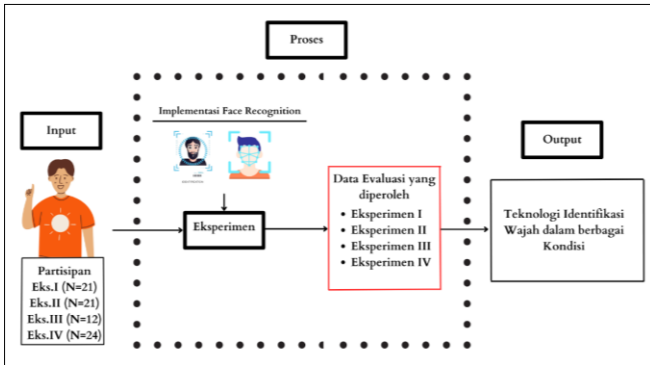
Proses

Input

Implementasi Face Recognition

Output

Data Evaluasi yang diperoleh
- Eksperimen I
- Eksperimen II
- Eksperimen III
- Eksperimen IV

Eksperimen

Teknologi Identifikasi Wajah dalam berbagai Kondisi

Partisipan
Eks.I (N=21)
Eks.II (N=21)
Eks.III (N=12)
Eks.IV (N=24)